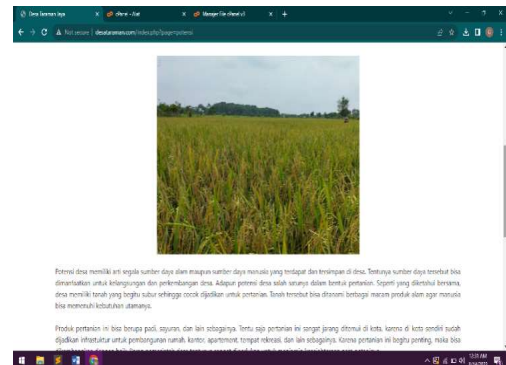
Desa Taraman Jaya × cPanel - Kat × Manager File cPanel v3 × +

Not secure | desataraman.com/index.php?page=potensi

Potensi desa memiliki arti segala sumber daya alam maupun sumber daya manusia yang terdapat dan tersimpan di desa. Tentunya sumber daya tersebut bisa dimanfaatkan untuk kelangsungan dan perkembangan desa. Adapun potensi desa salah satunya dalam bentuk pertanian. Seperti yang diketahui bersama, desa memiliki tanah yang begitu subur sehingga cocok dijadikan untuk pertanian. Tanah tersebut bisa ditanami berbagai macam produk alam agar manusia bisa memenuhi kebutuhan utamanya.

Produk pertanian ini bisa berupa padi, sayuran, dan lain sebagainya. Tentu saja pertanian ini sangat jarang ditemui di kota, karena di kota sendiri sudah dijadikan infrastuktur untuk pembangunan rumah, kantor, apartement, tempat rekreasi, dan lain sebagainya. Karena pertanian ini begitu penting, maka bisa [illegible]

12:35 AM